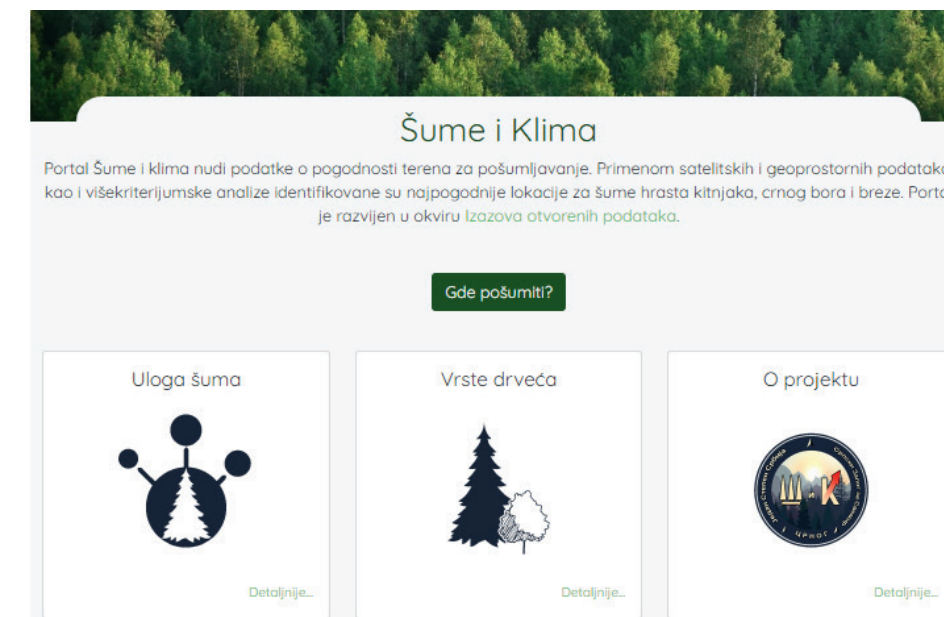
Šume i Klima

Portal Šume i klima nudi podatke o pogodnosti terena za pošumljavanje. Primenom satelitskih i geoprostornih podataka kao i višekriterijumske analize identifikovane su najpogodnije lokacije za šume hrasta kitnjaka, crnog bora i breze. Portal je razvijen u okviru Izazova otvorenih podataka.

Gde pošumiti?

Uloga šuma

Detaljnije...

Vrste drveća

Detaljnije...

O projektu

Detaljnije...